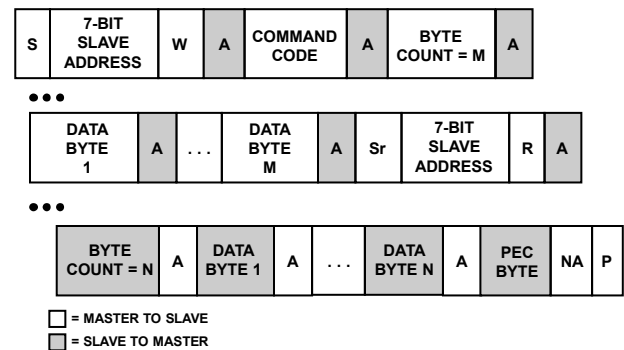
| S | 7-BIT SLAVE ADDRESS | W | A | COMMAND CODE | A | BYTE COUNT = M | A |
|---|---|---|---|---|---|---|---|

•••

| DATA BYTE 1 | A | . . . | DATA BYTE M | A | Sr | 7-BIT SLAVE ADDRESS | R | A |
|---|---|---|---|---|---|---|---|---|

•••

| BYTE COUNT = N | A | DATA BYTE 1 | A | . . . | DATA BYTE N | A | PEC BYTE | NA | P |
|---|---|---|---|---|---|---|---|---|---|

= MASTER TO SLAVE

= SLAVE TO MASTER